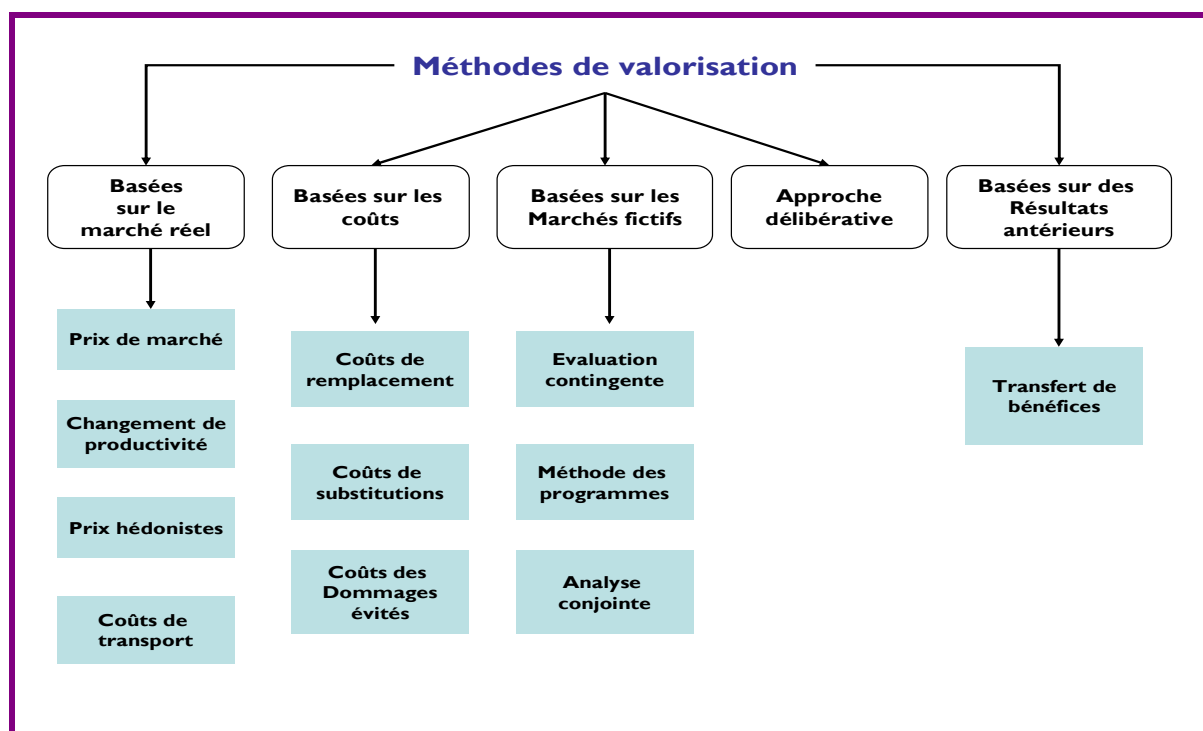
Méthodes de valorisation

Basées sur le marché réel

Prix de marché

Changement de productivité

Prix hédonistes

Coûts de transport

Basées sur les coûts

Coûts de remplacement

Coûts de substitutions

Coûts des Dommages évités

Basées sur les Marchés fictifs

Evaluation contingente

Méthode des programmes

Analyse conjointe

Approche délibérative

Basées sur des Résultats antérieurs

Transfert de bénéfices